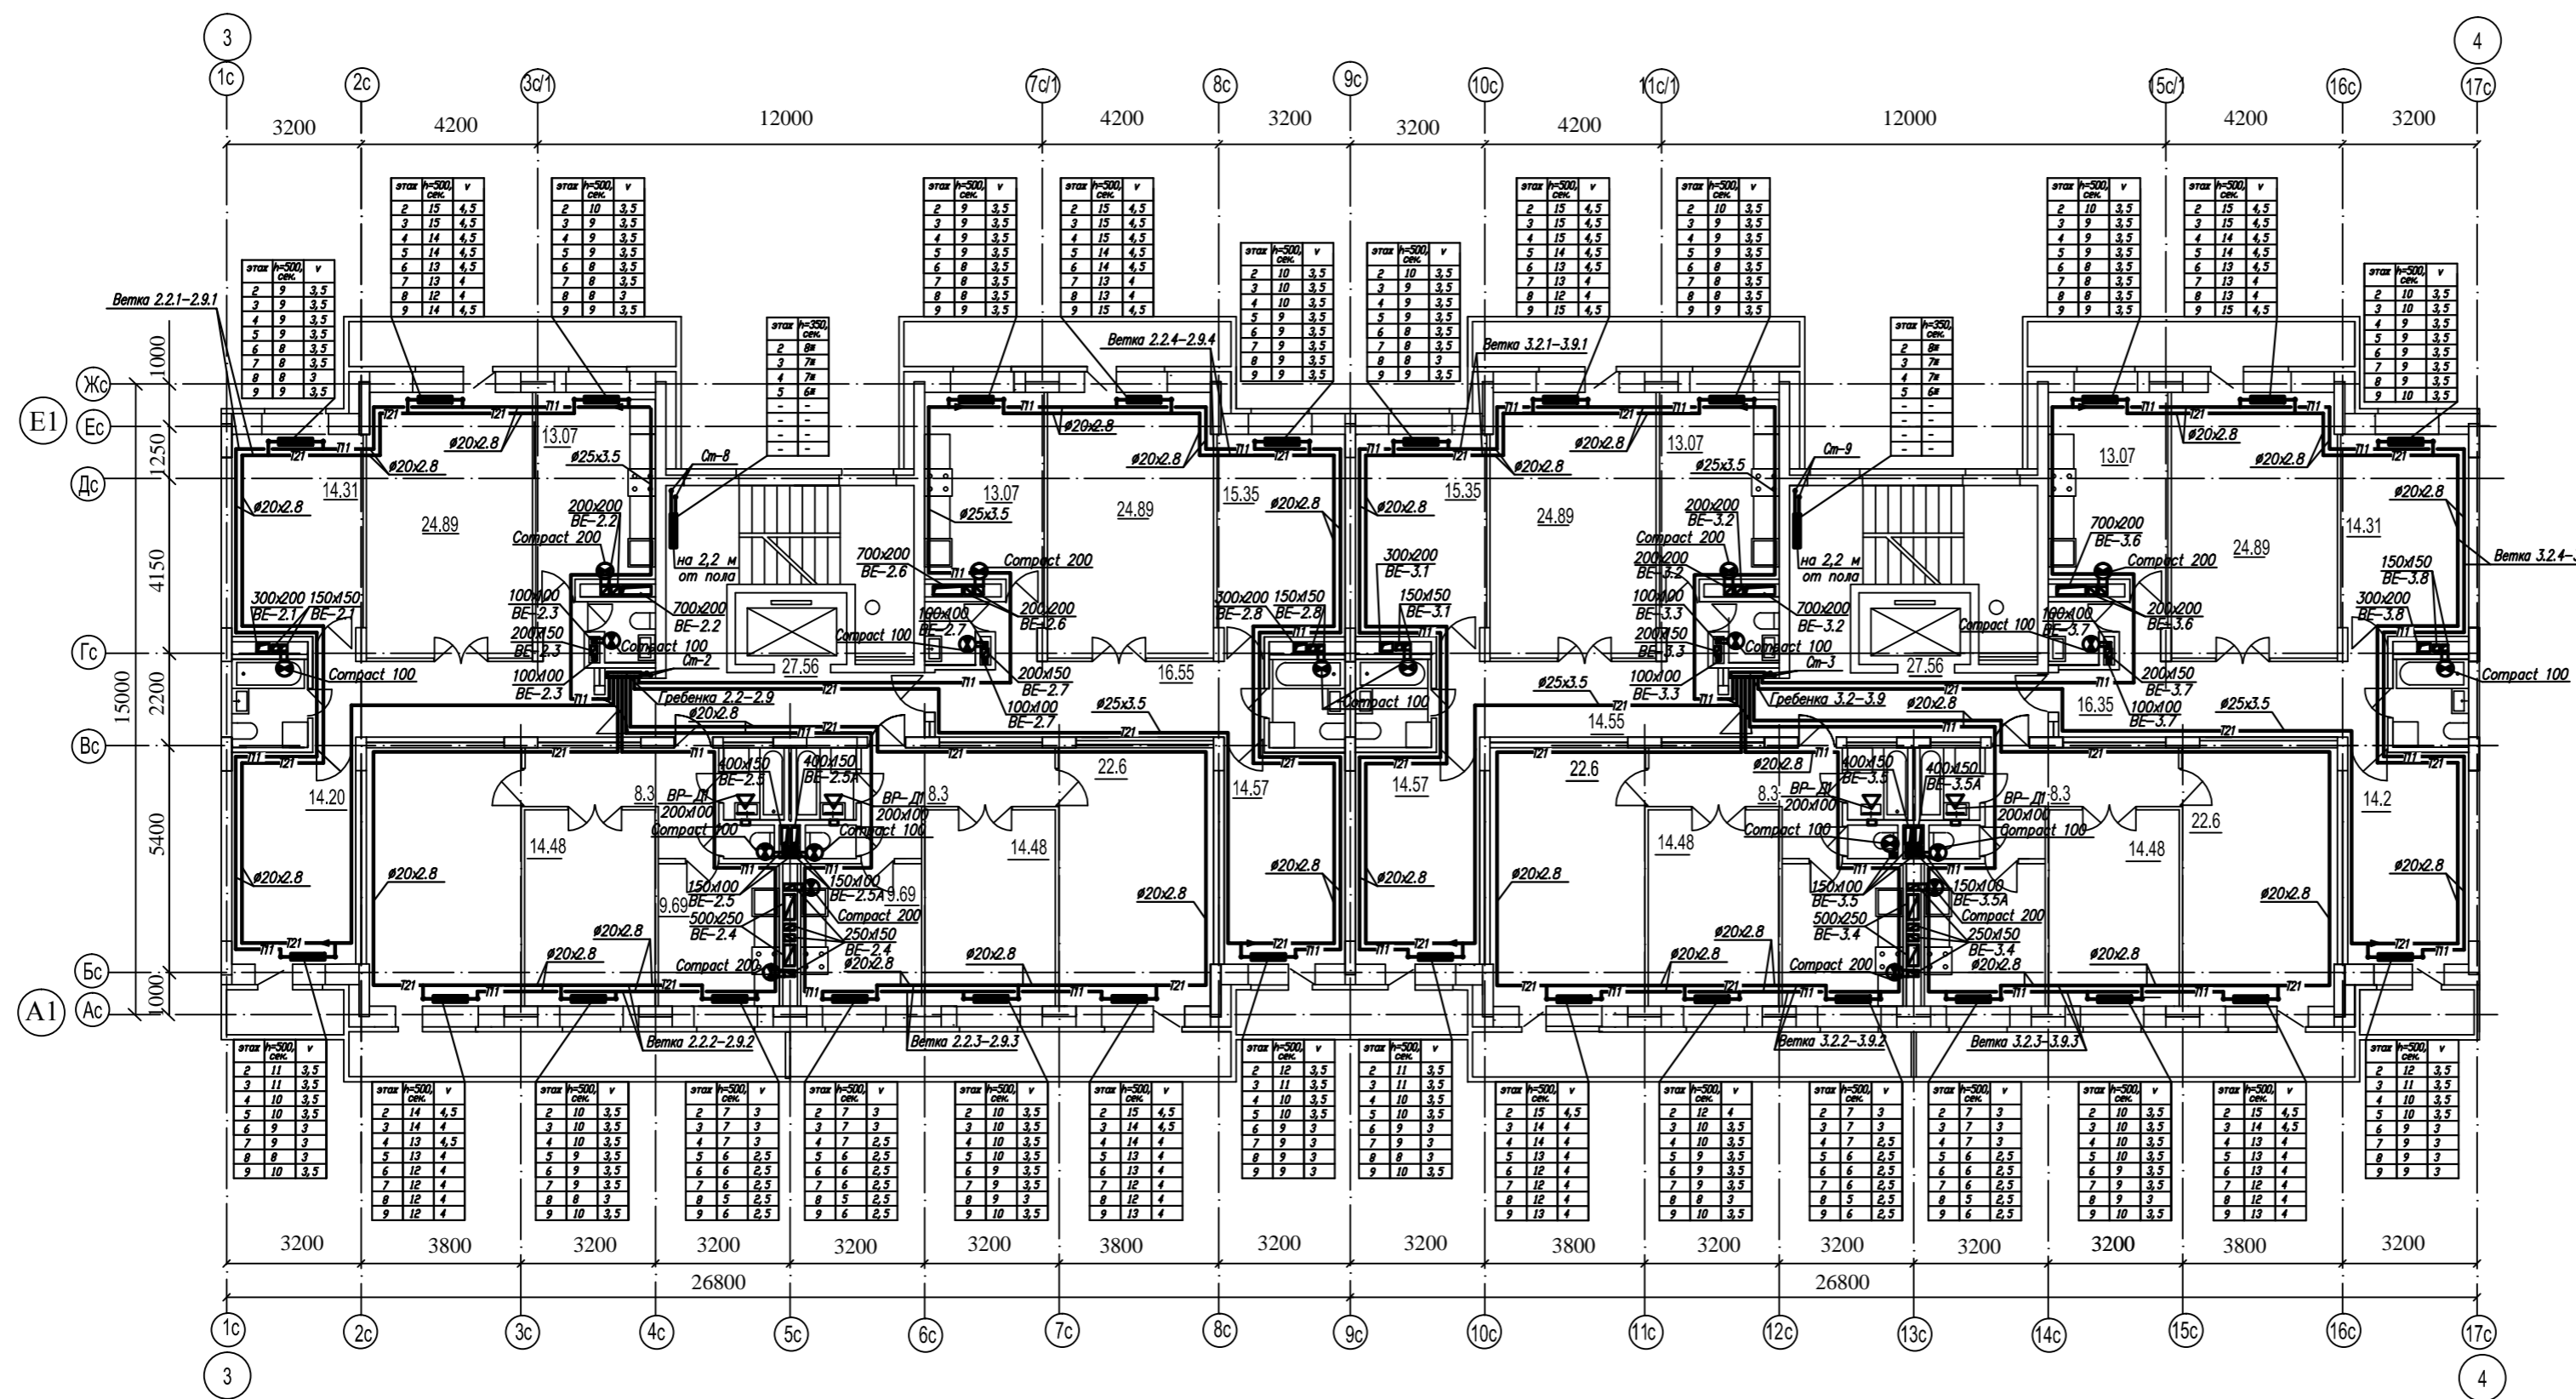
3
1c 2c 3c/1 7c/1 8c 9c 10c 11c/1 15c/1 16c 17c
4
3200 4200 12000 4200 3200 3200 4200 12000 4200 3200

| этаж | h=500, сек. | v |
|---|---|---|
| 2 | 9 | 3,5 |
| 3 | 9 | 3,5 |
| 4 | 9 | 3,5 |
| 5 | 9 | 3,5 |
| 6 | 8 | 3,5 |
| 7 | 8 | 3,5 |
| 8 | 8 | 3 |
| 9 | 9 | 3,5 |

| этаж | h=500, сек. | v |
|---|---|---|
| 2 | 15 | 4,5 |
| 3 | 15 | 4,5 |
| 4 | 14 | 4,5 |
| 5 | 14 | 4,5 |
| 6 | 13 | 4,5 |
| 7 | 13 | 4 |
| 8 | 12 | 4 |
| 9 | 14 | 4,5 |

| этаж | h=500, сек. | v |
|---|---|---|
| 2 | 10 | 3,5 |
| 3 | 9 | 3,5 |
| 4 | 9 | 3,5 |
| 5 | 9 | 3,5 |
| 6 | 8 | 3,5 |
| 7 | 8 | 3,5 |
| 8 | 8 | 3 |
| 9 | 9 | 3,5 |

| этаж | h=350, сек. | v |
|---|---|---|
| 2 | 8ш | |
| 3 | 7ш | |
| 4 | 7ш | |
| 5 | 6ш | |
| - | - | |
| - | - | |
| - | - | |
| - | - | |

| этаж | h=500, сек. | v |
|---|---|---|
| 2 | 9 | 3,5 |
| 3 | 9 | 3,5 |
| 4 | 9 | 3,5 |
| 5 | 9 | 3,5 |
| 6 | 8 | 3,5 |
| 7 | 8 | 3,5 |
| 8 | 8 | 3,5 |
| 9 | 9 | 3,5 |

| этаж | h=500, сек. | v |
|---|---|---|
| 2 | 15 | 4,5 |
| 3 | 15 | 4,5 |
| 4 | 15 | 4,5 |
| 5 | 15 | 4,5 |
| 6 | 14 | 4,5 |
| 7 | 13 | 4 |
| 8 | 13 | 4 |
| 9 | 15 | 4,5 |

| этаж | h=500, сек. | v |
|---|---|---|
| 2 | 10 | 3,5 |
| 3 | 10 | 3,5 |
| 4 | 10 | 3,5 |
| 5 | 9 | 3,5 |
| 6 | 9 | 3,5 |
| 7 | 9 | 3,5 |
| 8 | 9 | 3,5 |
| 9 | 9 | 3,5 |

| этаж | h=500, сек. | v |
|---|---|---|
| 2 | 10 | 3,5 |
| 3 | 9 | 3,5 |
| 4 | 9 | 3,5 |
| 5 | 9 | 3,5 |
| 6 | 8 | 3,5 |
| 7 | 8 | 3,5 |
| 8 | 8 | 3 |
| 9 | 9 | 3,5 |

| этаж | h=500, сек. | v |
|---|---|---|
| 2 | 15 | 4,5 |
| 3 | 15 | 4,5 |
| 4 | 15 | 4,5 |
| 5 | 14 | 4,5 |
| 6 | 13 | 4,5 |
| 7 | 13 | 4 |
| 8 | 13 | 4 |
| 9 | 15 | 4,5 |

| этаж | h=500, сек. | v |
|---|---|---|
| 2 | 10 | 3,5 |
| 3 | 9 | 3,5 |
| 4 | 9 | 3,5 |
| 5 | 9 | 3,5 |
| 6 | 8 | 3,5 |
| 7 | 8 | 3,5 |
| 8 | 8 | 3,5 |
| 9 | 9 | 3,5 |

| этаж | h=350, сек. | v |
|---|---|---|
| 2 | 8ш | |
| 3 | 7ш | |
| 4 | 7ш | |
| 5 | 6ш | |
| - | - | |
| - | - | |
| - | - | |
| - | - | |

| этаж | h=500, сек. | v |
|---|---|---|
| 2 | 10 | 3,5 |
| 3 | 9 | 3,5 |
| 4 | 9 | 3,5 |
| 5 | 9 | 3,5 |
| 6 | 8 | 3,5 |
| 7 | 8 | 3,5 |
| 8 | 8 | 3,5 |
| 9 | 9 | 3,5 |

| этаж | h=500, сек. | v |
|---|---|---|
| 2 | 15 | 4,5 |
| 3 | 15 | 4,5 |
| 4 | 14 | 4,5 |
| 5 | 14 | 4,5 |
| 6 | 13 | 4,5 |
| 7 | 13 | 4 |
| 8 | 13 | 4 |
| 9 | 15 | 4,5 |

| этаж | h=500, сек. | v |
|---|---|---|
| 2 | 10 | 3,5 |
| 3 | 10 | 3,5 |
| 4 | 9 | 3,5 |
| 5 | 9 | 3,5 |
| 6 | 9 | 3,5 |
| 7 | 9 | 3,5 |
| 8 | 9 | 3,5 |
| 9 | 10 | 3,5 |

Ветка 2.2.1–2.9.1
Ветка 2.2.4–2.9.4
Ветка 3.2.1–3.9.1
Ветка 3.2.4–
E1 A1 Жс Ес Дс Гс Вс Бс Ас
1000 1250 4150 2200 5400 1000 15000
Т21 Т11 ø20x2.8 ø25x3.5 13.07 14.31 24.89 15.35 13.07 24.89 15.35 24.89 13.07 24.89 14.31
Ст-8 Ст-9 на 2,2 м от пола
200x200 ВЕ-2.2 Compact 200 700x200 ВЕ-2.6 Compact 200 300x200 ВЕ-3.1 200x200 ВЕ-3.2 Compact 200 700x200 ВЕ-3.6 Compact 200 150x150 ВЕ-3.8
300x200 150x150 ВЕ-2.1 ВЕ-2.1 100x100 ВЕ-2.3 200x150 ВЕ-2.3 Compact 100 100x100 ВЕ-2.3 700x200 ВЕ-2.2 Compact 100 100x100 ВЕ-2.7 200x200 ВЕ-2.6 300x200 150x150 ВЕ-2.8 ВЕ-2.8 150x150 ВЕ-3.1 200x200 ВЕ-3.2 100x100 ВЕ-3.3 200x150 ВЕ-3.3 100x100 ВЕ-3.3 700x200 ВЕ-3.2 Compact 100 Compact 100 100x100 ВЕ-3.7 200x200 ВЕ-3.6 300x200 ВЕ-3.8 Compact 100
Ст-2 Ст-3 27.56 27.56 200x150 ВЕ-2.7 100x100 ВЕ-2.7 200x150 ВЕ-3.7 100x100 ВЕ-3.7 16.55 16.35 Compact 100 Compact 100
Гребенка 2.2–2.9 Гребенка 3.2–3.9 14.55
22.6 22.6 14.20 14.2 8.3 8.3 8.3 8.3 14.57 14.57 14.48 14.48 14.48 14.48
400x150 ВЕ-2.5 400x150 ВЕ-2.5А ВР-Д 200x100 Compact 100 Compact 100 400x150 ВЕ-3.5 400x150 ВЕ-3.5А Compact 100 Compact 100
150x100 ВЕ-2.5 150x100 ВЕ-2.5А 9.69 9.69 Compact 200 500x250 ВЕ-2.4 250x150 ВЕ-2.4 Compact 200 150x100 ВЕ-3.5 150x100 ВЕ-3.5А 500x250 ВЕ-3.4 Compact 200 250x150 ВЕ-3.4 Compact 200
Ветка 2.2.2–2.9.2 Ветка 2.2.3–2.9.3 Ветка 3.2.2–3.9.2 Ветка 3.2.3–3.9.3

| этаж | h=500, сек. | v |
|---|---|---|
| 2 | 11 | 3,5 |
| 3 | 11 | 3,5 |
| 4 | 10 | 3,5 |
| 5 | 10 | 3,5 |
| 6 | 9 | 3 |
| 7 | 9 | 3 |
| 8 | 8 | 3 |
| 9 | 10 | 3,5 |

| этаж | h=500, сек. | v |
|---|---|---|
| 2 | 14 | 4,5 |
| 3 | 14 | 4 |
| 4 | 13 | 4,5 |
| 5 | 13 | 4 |
| 6 | 12 | 4 |
| 7 | 12 | 4 |
| 8 | 12 | 4 |
| 9 | 12 | 4 |

| этаж | h=500, сек. | v |
|---|---|---|
| 2 | 10 | 3,5 |
| 3 | 10 | 3,5 |
| 4 | 10 | 3,5 |
| 5 | 9 | 3,5 |
| 6 | 9 | 3,5 |
| 7 | 9 | 3,5 |
| 8 | 8 | 3 |
| 9 | 10 | 3,5 |

| этаж | h=500, сек. | v |
|---|---|---|
| 2 | 7 | 3 |
| 3 | 7 | 3 |
| 4 | 7 | 3 |
| 5 | 6 | 2,5 |
| 6 | 6 | 2,5 |
| 7 | 6 | 2,5 |
| 8 | 5 | 2,5 |
| 9 | 6 | 2,5 |

| этаж | h=500, сек. | v |
|---|---|---|
| 2 | 7 | 3 |
| 3 | 7 | 3 |
| 4 | 7 | 2,5 |
| 5 | 6 | 2,5 |
| 6 | 6 | 2,5 |
| 7 | 6 | 2,5 |
| 8 | 5 | 2,5 |
| 9 | 6 | 2,5 |

| этаж | h=500, сек. | v |
|---|---|---|
| 2 | 10 | 3,5 |
| 3 | 10 | 3,5 |
| 4 | 10 | 3,5 |
| 5 | 10 | 3,5 |
| 6 | 9 | 3,5 |
| 7 | 9 | 3,5 |
| 8 | 9 | 3 |
| 9 | 10 | 3,5 |

| этаж | h=500, сек. | v |
|---|---|---|
| 2 | 15 | 4,5 |
| 3 | 15 | 4,5 |
| 4 | 14 | 4 |
| 5 | 14 | 4 |
| 6 | 13 | 4 |
| 7 | 13 | 4 |
| 8 | 12 | 4 |
| 9 | 13 | 4 |

| этаж | h=500, сек. | v |
|---|---|---|
| 2 | 12 | 3,5 |
| 3 | 11 | 3,5 |
| 4 | 10 | 3,5 |
| 5 | 10 | 3,5 |
| 6 | 9 | 3 |
| 7 | 9 | 3 |
| 8 | 9 | 3 |
| 9 | 9 | 3 |

| этаж | h=500, сек. | v |
|---|---|---|
| 2 | 12 | 3,5 |
| 3 | 11 | 3,5 |
| 4 | 10 | 3,5 |
| 5 | 10 | 3,5 |
| 6 | 10 | 3,5 |
| 7 | 9 | 3 |
| 8 | 8 | 3 |
| 9 | 10 | 3,5 |

| этаж | h=500, сек. | v |
|---|---|---|
| 2 | 15 | 4,5 |
| 3 | 14 | 4 |
| 4 | 14 | 4 |
| 5 | 13 | 4 |
| 6 | 12 | 4 |
| 7 | 12 | 4 |
| 8 | 12 | 4 |
| 9 | 13 | 4 |

| этаж | h=500, сек. | v |
|---|---|---|
| 2 | 12 | 4 |
| 3 | 10 | 3,5 |
| 4 | 10 | 3,5 |
| 5 | 9 | 3,5 |
| 6 | 9 | 3,5 |
| 7 | 9 | 3,5 |
| 8 | 8 | 3 |
| 9 | 10 | 3,5 |

| этаж | h=500, сек. | v |
|---|---|---|
| 2 | 7 | 3 |
| 3 | 7 | 3 |
| 4 | 7 | 2,5 |
| 5 | 6 | 2,5 |
| 6 | 6 | 2,5 |
| 7 | 6 | 2,5 |
| 8 | 5 | 2,5 |
| 9 | 6 | 2,5 |

| этаж | h=500, сек. | v |
|---|---|---|
| 2 | 7 | 3 |
| 3 | 7 | 3 |
| 4 | 7 | 3 |
| 5 | 6 | 2,5 |
| 6 | 6 | 2,5 |
| 7 | 6 | 2,5 |
| 8 | 5 | 2,5 |
| 9 | 6 | 2,5 |

| этаж | h=500, сек. | v |
|---|---|---|
| 2 | 10 | 3,5 |
| 3 | 10 | 3,5 |
| 4 | 10 | 3,5 |
| 5 | 10 | 3,5 |
| 6 | 9 | 3,5 |
| 7 | 9 | 3,5 |
| 8 | 9 | 3 |
| 9 | 10 | 3,5 |

| этаж | h=500, сек. | v |
|---|---|---|
| 2 | 15 | 4,5 |
| 3 | 14 | 4,5 |
| 4 | 13 | 4 |
| 5 | 13 | 4 |
| 6 | 13 | 4 |
| 7 | 12 | 4 |
| 8 | 12 | 4 |
| 9 | 13 | 4 |

| этаж | h=500, сек. | v |
|---|---|---|
| 2 | 12 | 3,5 |
| 3 | 11 | 3,5 |
| 4 | 10 | 3,5 |
| 5 | 10 | 3,5 |
| 6 | 9 | 3 |
| 7 | 9 | 3 |
| 8 | 9 | 3 |
| 9 | 9 | 3 |

3200 3800 3200 3200 3200 3200 3800 3200 3200 3800 3200 3200 3200 3800 3200
26800 26800
1c 2c 3c 4c 5c 6c 7c 8c 9c 10c 11c 12c 13c 14c 15c 16c 17c
3 4